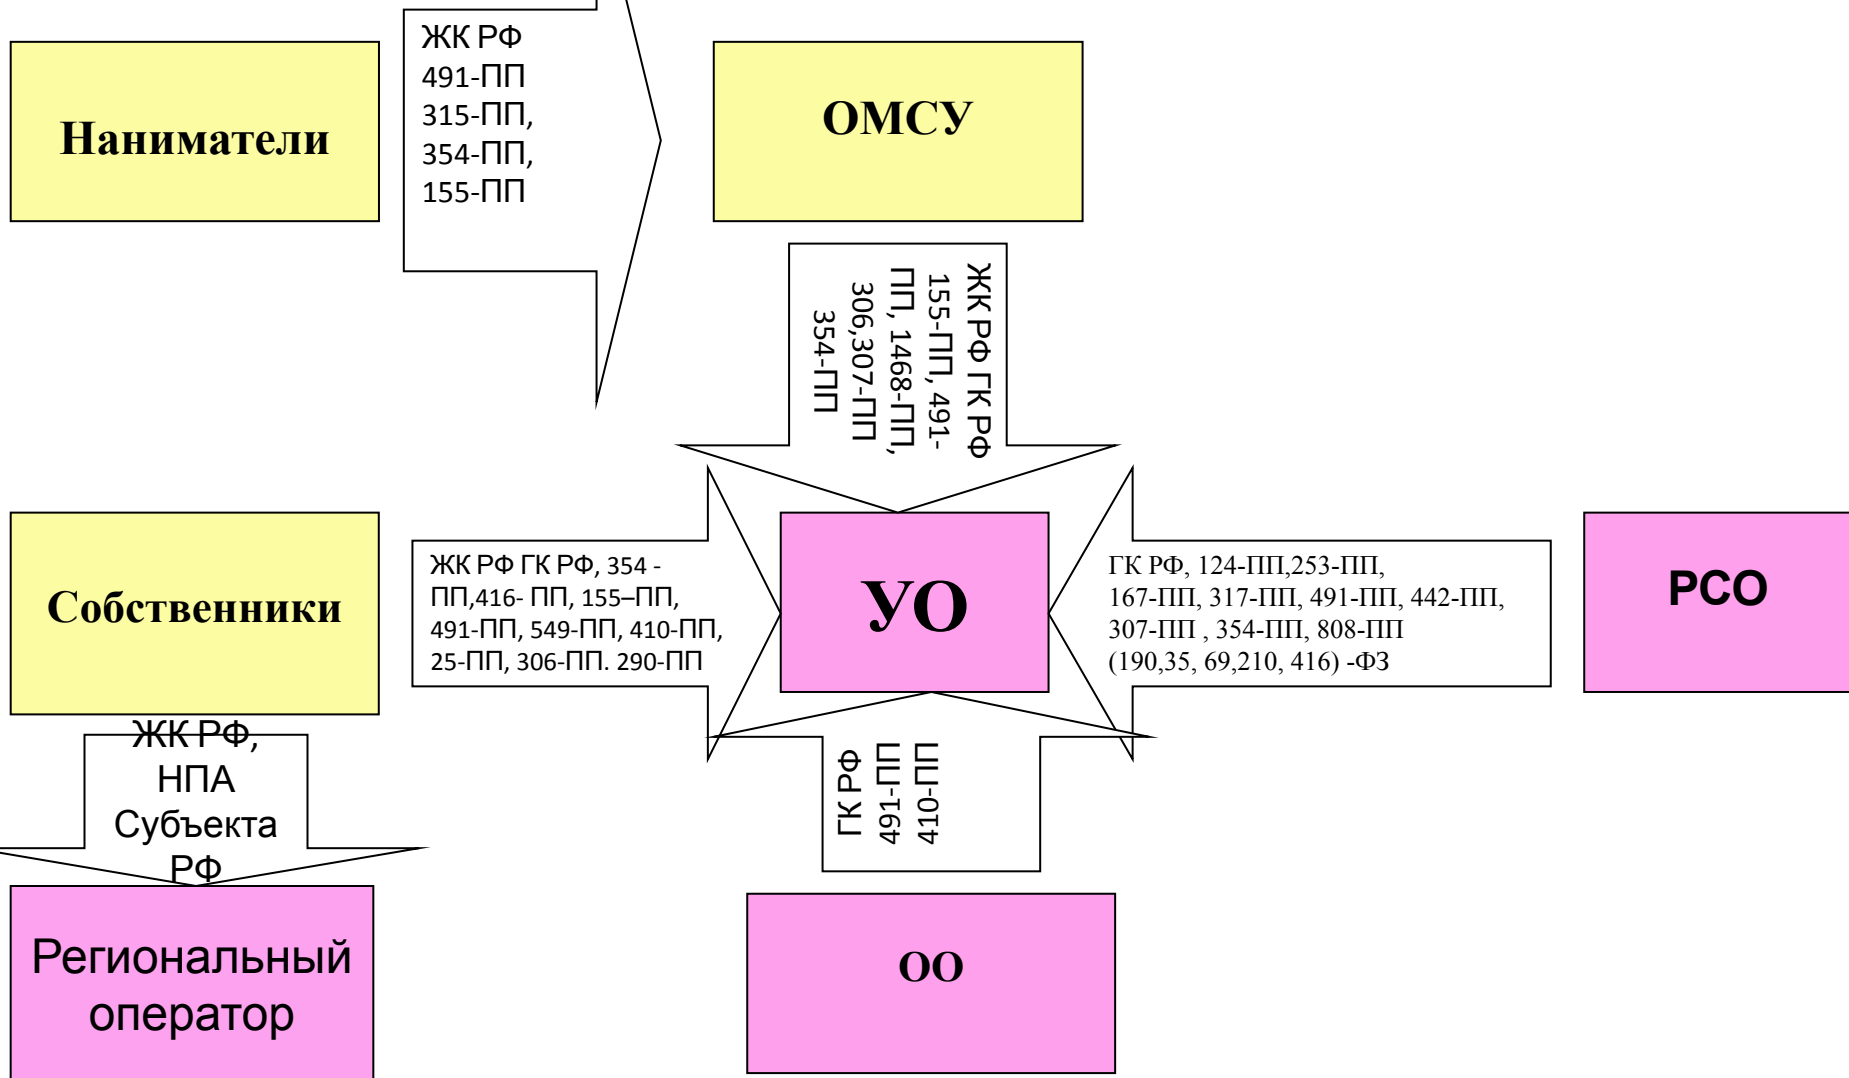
Наниматели

ЖК РФ
491-ПП
315-ПП,
354-ПП,
155-ПП

ОМСУ

ЖК РФ ГК РФ
155-ПП, 491-
ПП, 1468-ПП,
306,307-ПП
354-ПП

Собственники

ЖК РФ ГК РФ, 354 -ПП,416- ПП, 155–ПП, 491-ПП, 549-ПП, 410-ПП, 25-ПП, 306-ПП. 290-ПП

УО

ГК РФ, 124-ПП,253-ПП, 167-ПП, 317-ПП, 491-ПП, 442-ПП, 307-ПП , 354-ПП, 808-ПП (190,35, 69,210, 416) -ФЗ

РСО

ЖК РФ,
НПА
Субъекта
РФ

ГК РФ
491-ПП
410-ПП

Региональный оператор

ОО